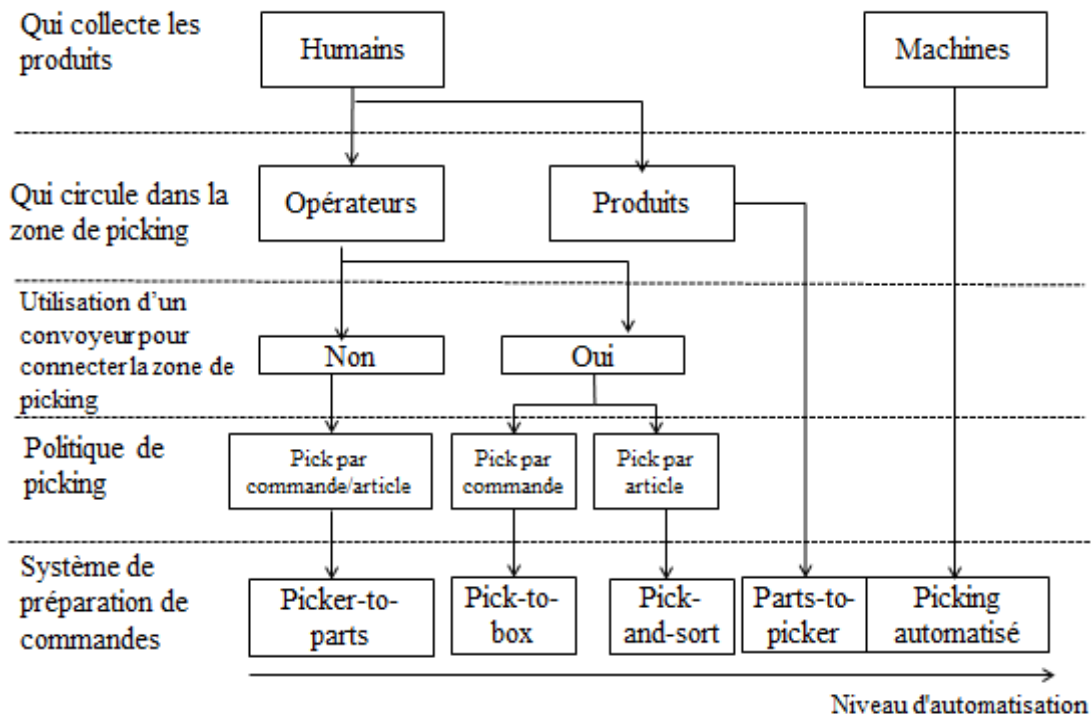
Qui collecte les produits

Humains

Machines

Qui circule dans la zone de picking

Opérateurs

Produits

Utilisation d'un convoyeur pour connecter la zone de picking

Non

Oui

Politique de picking

Pick par commande/article

Pick par commande

Pick par article

Système de préparation de commandes

Picker-to-parts

Pick-to-box

Pick-and-sort

Parts-to-picker

Picking automatisé

Niveau d'automatisation